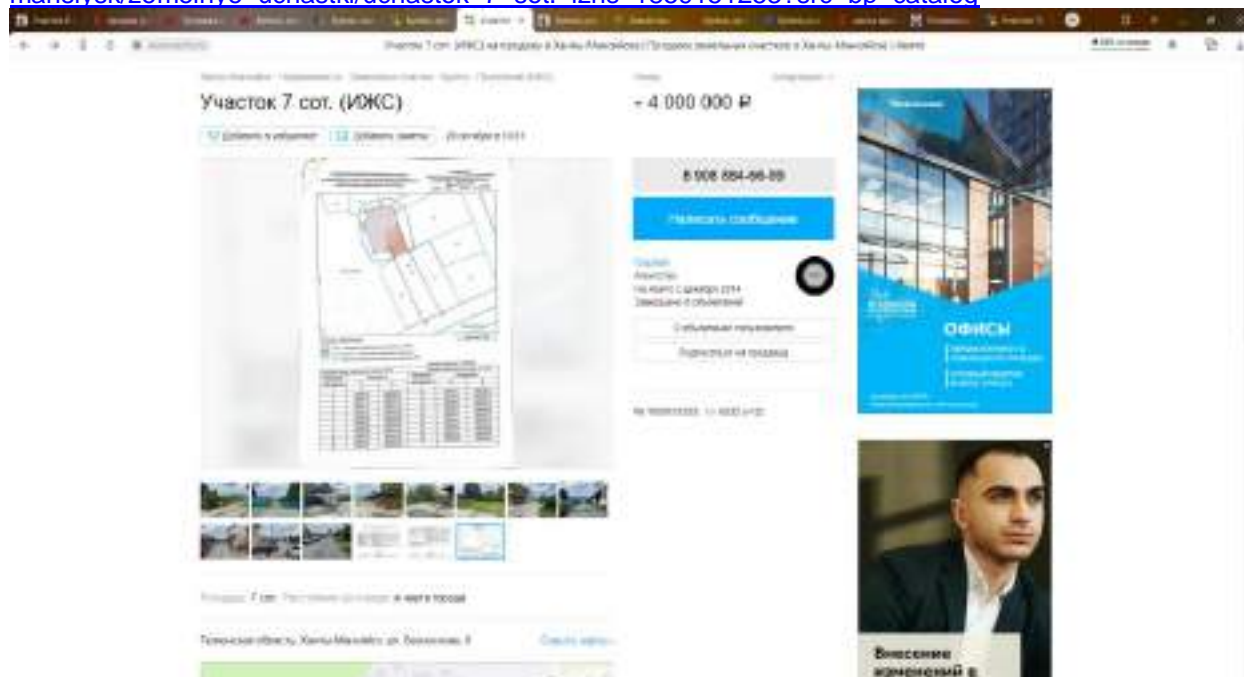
mansiysk/zemelnye_uchastki/uchastok_7_sot._izhs_1880181258?src=bp_catalog

Участок 7 сот. (ИЖС) на продажу в Ханты-Мансийске | Продажа земельных участков в Ханты-Мансийске | Авито

Участок 7 сот. (ИЖС)

Добавить в избранное
Добавить заметку

~ 4 000 000 ₽

8 908 884-66-89

Написать сообщение

Агентство

О объявлениях пользователя

Подписаться на продавца

ОФИСЫ

Площадь: 7 сот.
в черте города

Тюменская область, Ханты-Мансийск, ул. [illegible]

Внесение изменений в